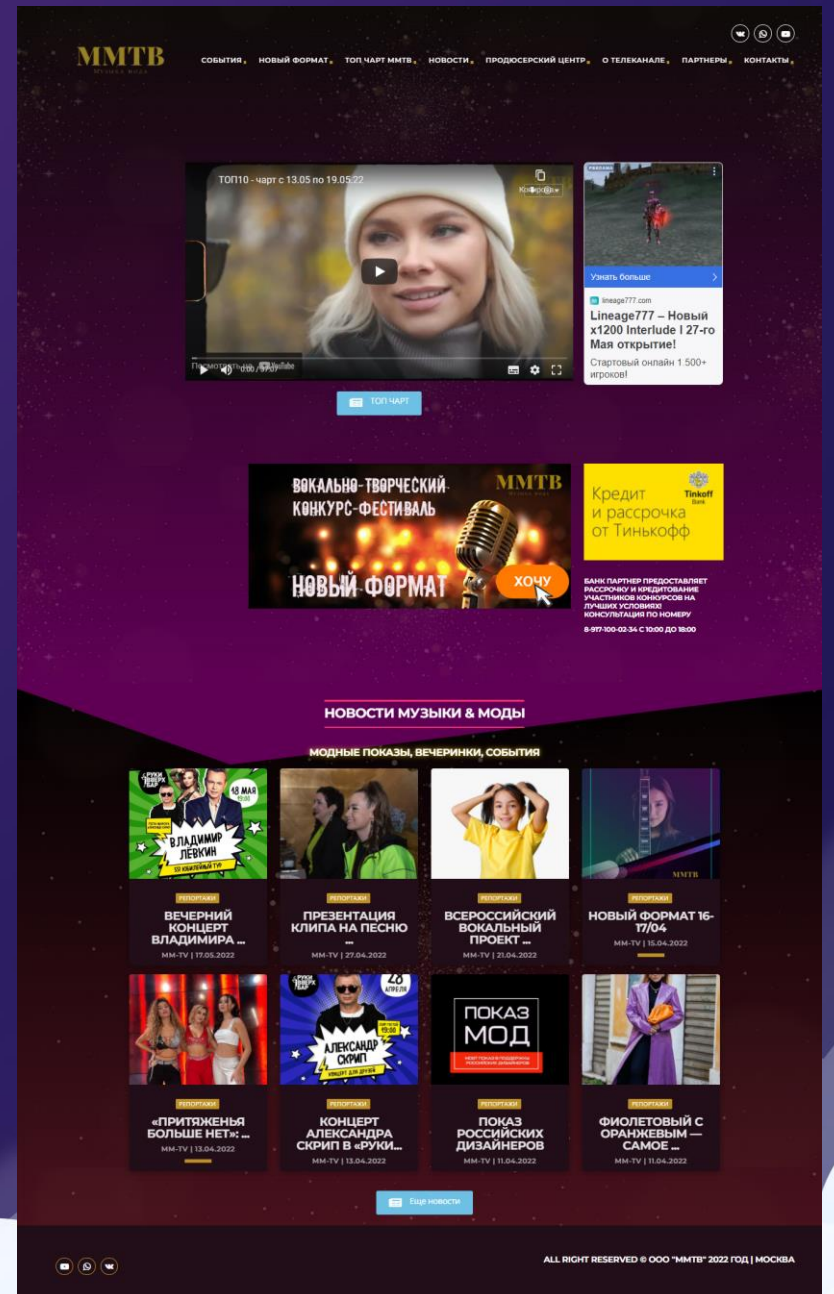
ММТВ
Музыка моды

СОБЫТИЯ НОВЫЙ ФОРМАТ ТОП ЧАРТ ММТВ НОВОСТИ ПРОДЮСЕРСКИЙ ЦЕНТР О ТЕЛЕКАНАЛЕ ПАРТНЕРЫ КОНТАКТЫ

ТОП10 - чарт с 13.05 по 19.05.22

Копировать

Посмотреть на YouTube

0:00 / 37:07

Узнать больше

lineage777.com

Lineage777 – Новый x1200 Interlude I 27-го Мая открытие!

Стартовый онлайн 1.500+ игроков!

ТОП ЧАРТ

ВОКАЛЬНО-ТВОРЧЕСКИЙ КОНКУРС-ФЕСТИВАЛЬ

ММТВ
Музыка моды

НОВЫЙ ФОРМАТ

ХОЧУ

Кредит и рассрочка от Тинькофф

Tinkoff Bank

БАНК ПАРТНЕР ПРЕДОСТАВЛЯЕТ РАССРОЧКУ И КРЕДИТОВАНИЕ УЧАСТНИКОВ КОНКУРСОВ НА ЛУЧШИХ УСЛОВИЯХ! КОНСУЛЬТАЦИЯ ПО НОМЕРУ

8-917-100-02-34 С 10:00 ДО 18:00

НОВОСТИ МУЗЫКИ & МОДЫ

МОДНЫЕ ПОКАЗЫ, ВЕЧЕРИНКИ, СОБЫТИЯ

РУКИ ВВЕРХ БАР
18 МАЯ
19:00
ВЛАДИМИР ЛЁВКИН
ЮБИЛЕЙНЫЙ ТУР

РЕПОРТАЖИ
ВЕЧЕРНИЙ КОНЦЕРТ ВЛАДИМИРА ...
MM-TV | 17.05.2022

РЕПОРТАЖИ
ПРЕЗЕНТАЦИЯ КЛИПА НА ПЕСНЮ ...
MM-TV | 27.04.2022

РЕПОРТАЖИ
ВСЕРОССИЙСКИЙ ВОКАЛЬНЫЙ ПРОЕКТ ...
MM-TV | 21.04.2022

ММТВ

РЕПОРТАЖИ
НОВЫЙ ФОРМАТ 16-17/04
MM-TV | 15.04.2022

РУКИ ВВЕРХ БАР
28 АПРЕЛЯ
19:00
АЛЕКСАНДР СКРИП
КОНЦЕРТ ДЛЯ ДРУЗЕЙ

ПОКАЗ МОД

РЕПОРТАЖИ
«ПРИТЯЖЕНЬЯ БОЛЬШЕ НЕТ»: ...
MM-TV | 13.04.2022

РЕПОРТАЖИ
КОНЦЕРТ АЛЕКСАНДРА СКРИП В «РУКИ...
MM-TV | 13.04.2022

РЕПОРТАЖИ
ПОКАЗ РОССИЙСКИХ ДИЗАЙНЕРОВ
MM-TV | 11.04.2022

РЕПОРТАЖИ
ФИОЛЕТОВЫЙ С ОРАНЖЕВЫМ — САМОЕ ...
MM-TV | 11.04.2022

Еще новости

ALL RIGHT RESERVED © ООО "ММТВ" 2022 ГОД | МОСКВА